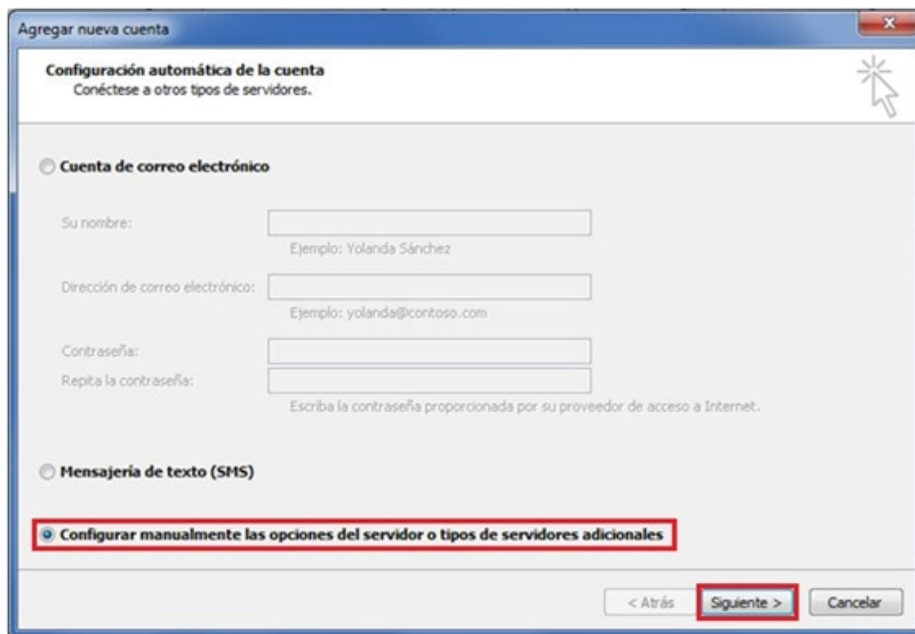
Agregar nueva cuenta

Configuración automática de la cuenta
Conéctese a otros tipos de servidores.

Cuenta de correo electrónico

Su nombre:
Ejemplo: Yolanda Sánchez

Dirección de correo electrónico:
Ejemplo: yolanda@contoso.com

Contraseña:
Repita la contraseña:
Escriba la contraseña proporcionada por su proveedor de acceso a Internet.

Mensajería de texto (SMS)

Configurar manualmente las opciones del servidor o tipos de servidores adicionales

< Atrás
Siguiente >
Cancelar